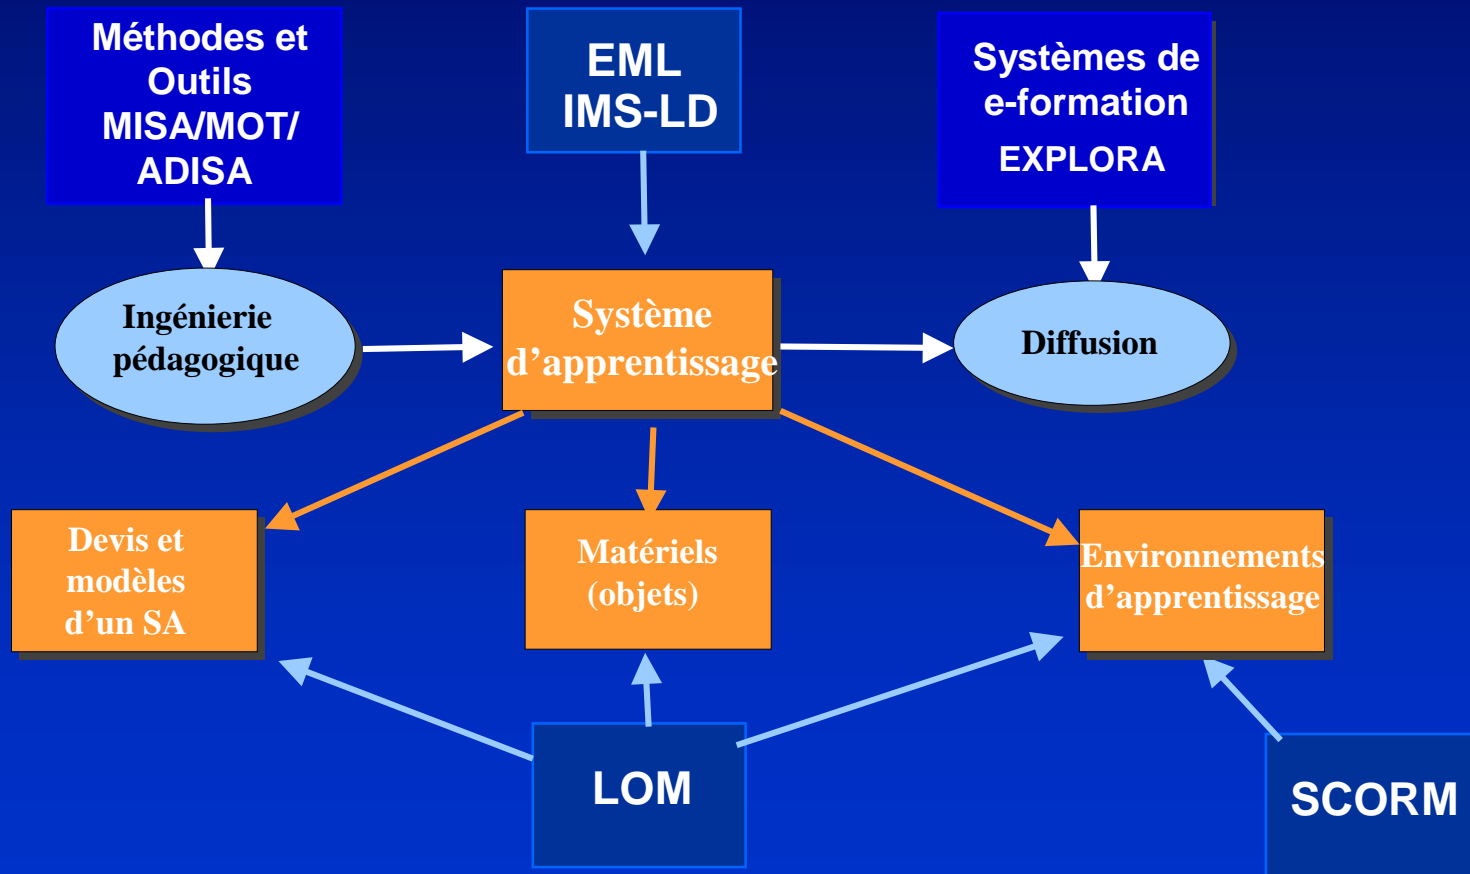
Méthodes et Outils MISA/MOT/ ADISA

EML IMS-LD

Systèmes de e-formation EXPLORA

Ingénierie pédagogique

Système d'apprentissage

Diffusion

Devis et modèles d'un SA

Matériels (objets)

Environnements d'apprentissage

LOM

SCORM